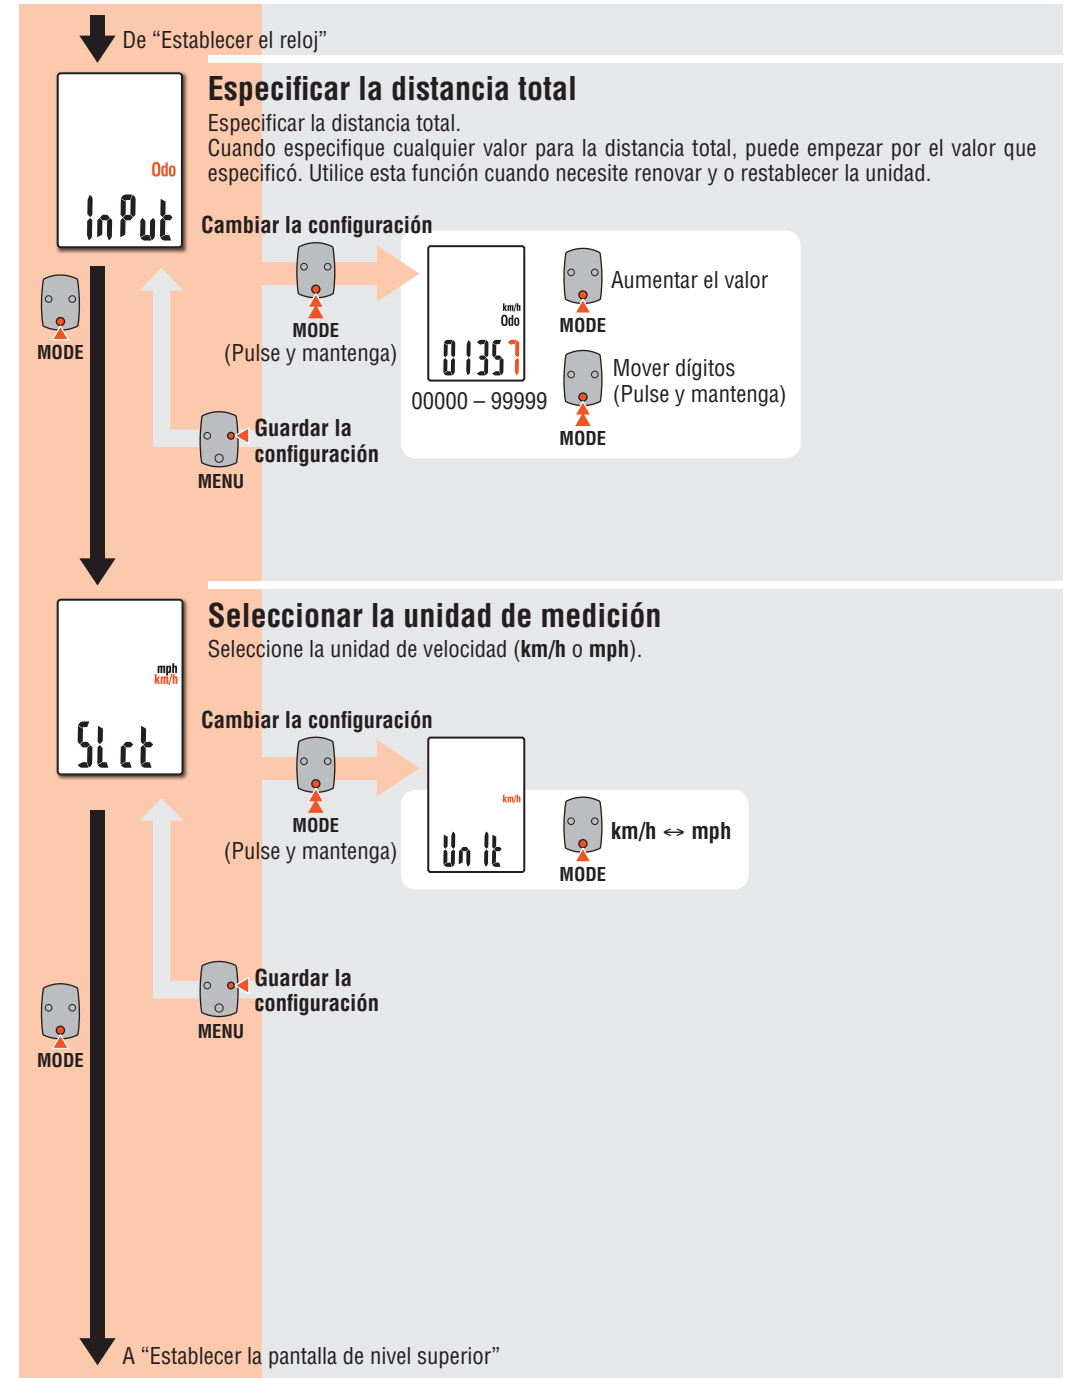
De “Establecer el reloj”

Odo
InPut

Especificar la distancia total

Especificar la distancia total.
Cuando especifique cualquier valor para la distancia total, puede empezar por el valor que especificó. Utilice esta función cuando necesite renovar y o restablecer la unidad.

Cambiar la configuración

MODE

MODE
(Pulse y mantenga)

km/h
Odo
01357
00000 – 99999

Aumentar el valor
MODE

Mover dígitos
(Pulse y mantenga)
MODE

Guardar la configuración
MENU

mph
km/h
SLct

Seleccionar la unidad de medición

Seleccione la unidad de velocidad (**km/h** o **mph**).

Cambiar la configuración

MODE
(Pulse y mantenga)

km/h
Unit

km/h ↔ mph
MODE

Guardar la configuración
MENU

MODE

A “Establecer la pantalla de nivel superior”